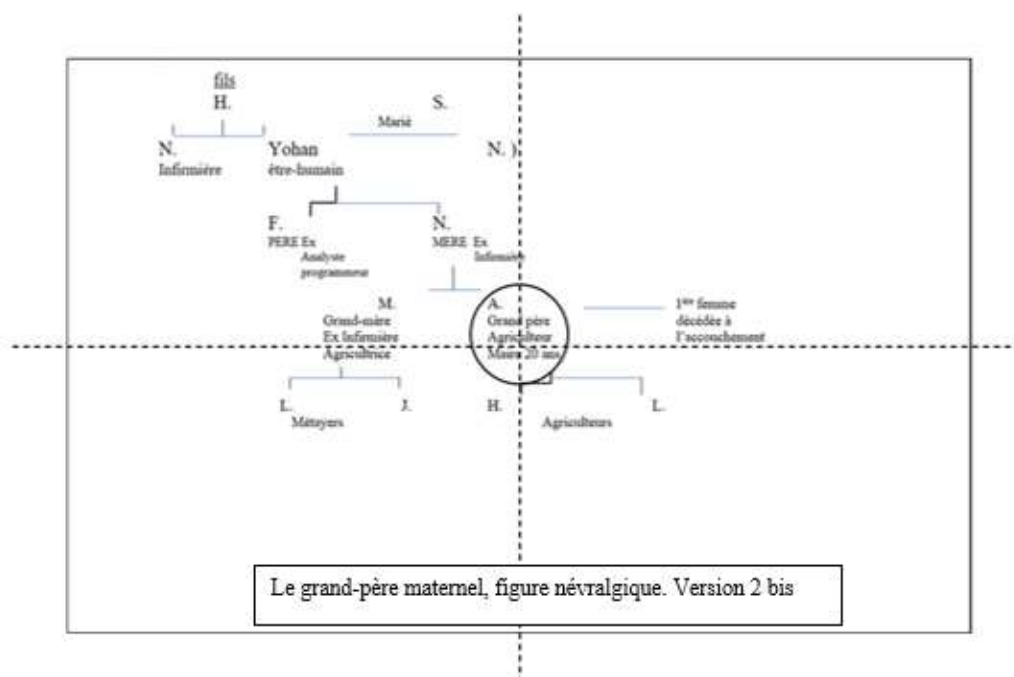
fils
H.

S.
Marié

N.
Infirmière

Yohan
être-humain

N. ).

F.
PERE Ex
Analyste
programmeur

N.
MERE Ex
Infirmière

M.
Grand-mère
Ex Infirmière
Agricultrice

A.
Grand père
Agriculteur
Maire 20 ans

1ère femme
décédée à
l'accouchement

L.
Métayers

J.

H.

Agriculteurs

L.

Le grand-père maternel, figure névralgique. Version 2 bis